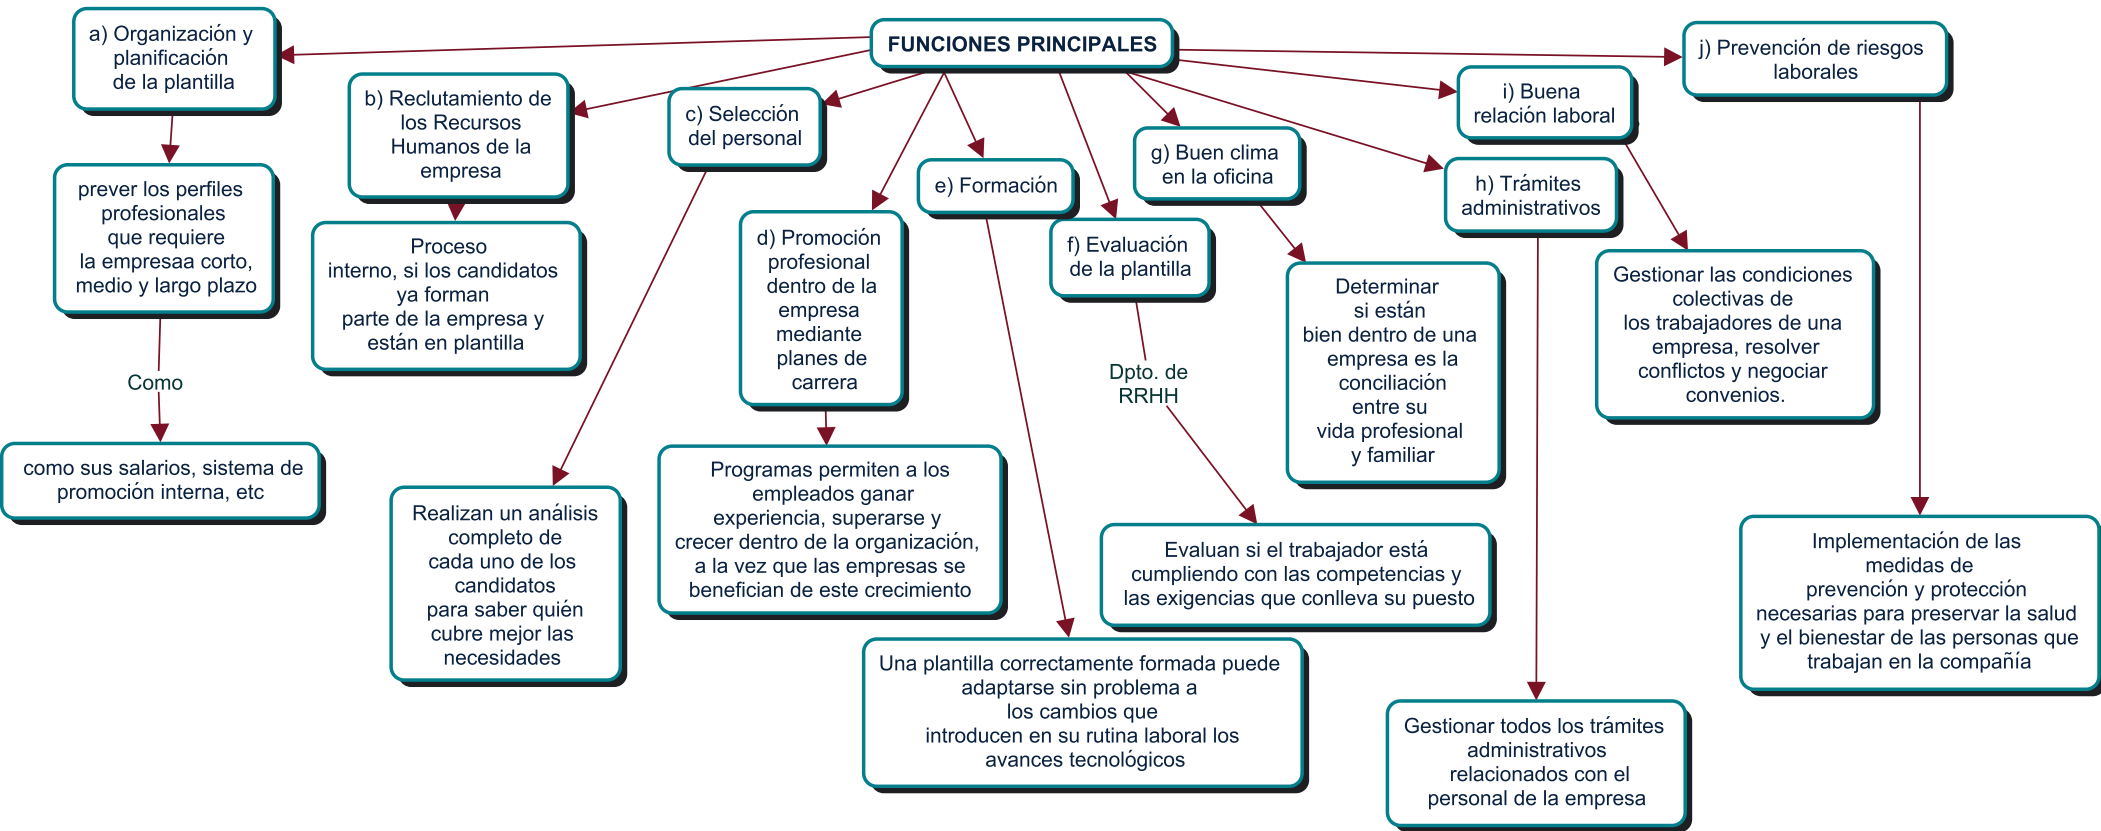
FUNCIONES PRINCIPALES

a) Organización y planificación de la plantilla

prever los perfiles profesionales que requiere la empresaa corto, medio y largo plazo

Como

como sus salarios, sistema de promoción interna, etc

b) Reclutamiento de los Recursos Humanos de la empresa

Proceso interno, si los candidatos ya forman parte de la empresa y están en plantilla

c) Selección del personal

Realizan un análisis completo de cada uno de los candidatos para saber quién cubre mejor las necesidades

d) Promoción profesional dentro de la empresa mediante planes de carrera

Programas permiten a los empleados ganar experiencia, superarse y crecer dentro de la organización, a la vez que las empresas se benefician de este crecimiento

e) Formación

Una plantilla correctamente formada puede adaptarse sin problema a los cambios que introducen en su rutina laboral los avances tecnológicos

f) Evaluación de la plantilla

Dpto. de RRHH

Evaluan si el trabajador está cumpliendo con las competencias y las exigencias que conlleva su puesto

g) Buen clima en la oficina

Determinar si están bien dentro de una empresa es la conciliación entre su vida profesional y familiar

h) Trámites administrativos

Gestionar todos los trámites administrativos relacionados con el personal de la empresa

i) Buena relación laboral

Gestionar las condiciones colectivas de los trabajadores de una empresa, resolver conflictos y negociar convenios.

j) Prevención de riesgos laborales

Implementación de las medidas de prevención y protección necesarias para preservar la salud y el bienestar de las personas que trabajan en la compañía